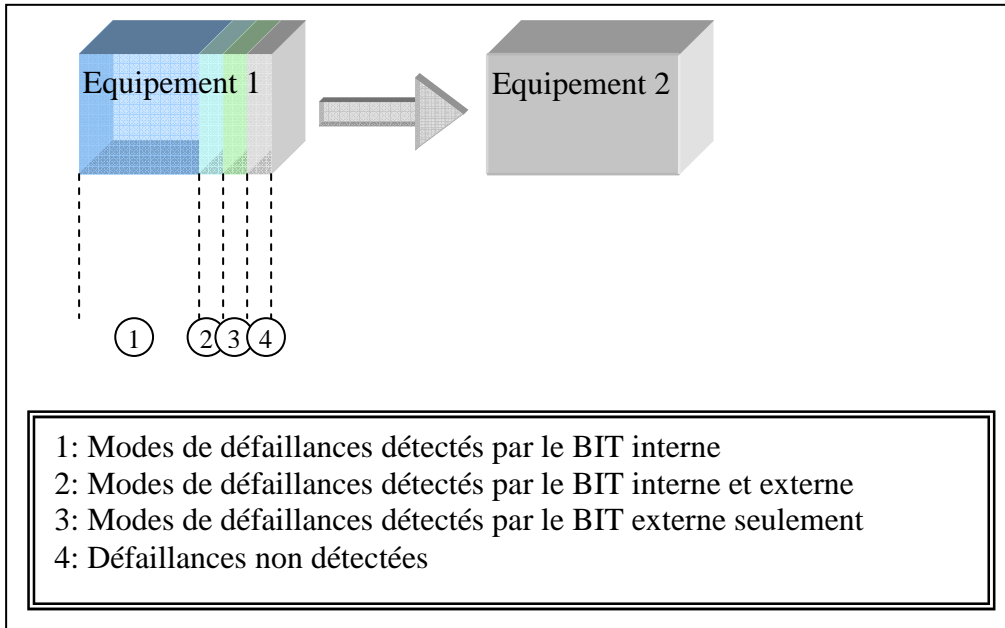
Equipement 1

Equipement 2

1

2

3

4

1: Modes de défaillances détectés par le BIT interne
2: Modes de défaillances détectés par le BIT interne et externe
3: Modes de défaillances détectés par le BIT externe seulement
4: Défaillances non détectées